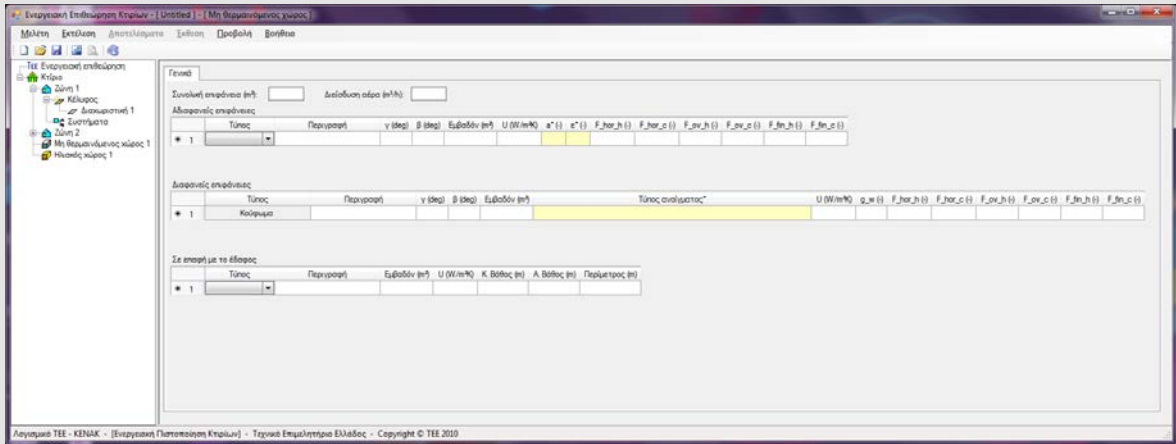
Ενεργειακή Επιθεώρηση Κτιρίων - [Untitled] - [Μη θερμαινόμενος χώρος]

Μελέτη Εκτέλεση Αποτελέσματα Έκθεση Προβολή Βοήθεια

ΤΕΕ Ενεργειακή επιθεώρηση
Κτίριο
Ζώνη 1
Κέλυφος
Διακεκριμένη 1
Συστήματα
Ζώνη 2
Μη θερμαινόμενος χώρος 1
Ηλιακός χώρος 1

Γενικά

Συνολική επιφάνεια (m²): Διείσδυση αέρα (m³/h):

Αδιαφανείς επιφάνειες

| | Τύπος | Περιγραφή | γ (deg) | β (deg) | Εμβαδόν (m²) | U (W/m²K) | a* (-) | ε* (-) | F_hor_h (-) | F_hor_c (-) | F_ov_h (-) | F_ov_c (-) | F_fin_h (-) | F_fin_c (-) |
|---|---|---|---|---|---|---|---|---|---|---|---|---|---|---|
| * 1 | | | | | | | | | | | | | | |

Διαφανείς επιφάνειες

| | Τύπος | Περιγραφή | γ (deg) | β (deg) | Εμβαδόν (m²) | Τύπος ανοίγματος* | U (W/m²K) | g_w (-) | F_hor_h (-) | F_hor_c (-) | F_ov_h (-) | F_ov_c (-) | F_fin_h (-) | F_fin_c (-) |
|---|---|---|---|---|---|---|---|---|---|---|---|---|---|---|
| * 1 | Κούφωμα | | | | | | | | | | | | | |

Σε επαφή με το έδαφος

| | Τύπος | Περιγραφή | Εμβαδόν (m²) | U (W/m²K) | Κ. Βάθος (m) | Α. Βάθος (m) | Περίμετρος (m) |
|---|---|---|---|---|---|---|---|
| * 1 | | | | | | | |

Λογισμικό ΤΕΕ - ΚΕΝΑΚ - [Ενεργειακή Πιστοποίηση Κτιρίων] - Τεχνικό Επιμελητήριο Ελλάδος - Copyright © TEE 2010